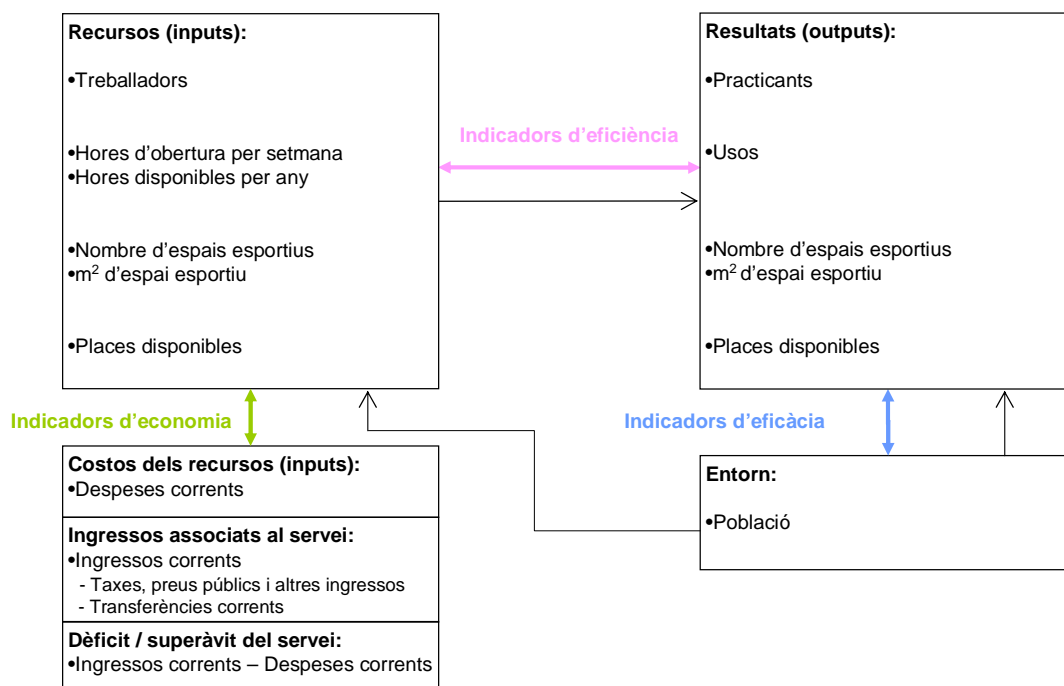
Recursos (inputs):

•Treballadors

•Hores d'obertura per setmana
•Hores disponibles per any

•Nombre d'espais esportius
•$m^2$ d'espai esportiu

•Places disponibles

Indicadors d'eficiència

Resultats (outputs):

•Practicants

•Usos

•Nombre d'espais esportius
•$m^2$ d'espai esportiu

•Places disponibles

Indicadors d'economia

Indicadors d'eficàcia

Costos dels recursos (inputs):
•Despeses corrents

Ingressos associats al servei:
•Ingressos corrents
- Taxes, preus públics i altres ingressos
- Transferències corrents

Dèficit / superàvit del servei:
•Ingressos corrents – Despeses corrents

Entorn:

•Població